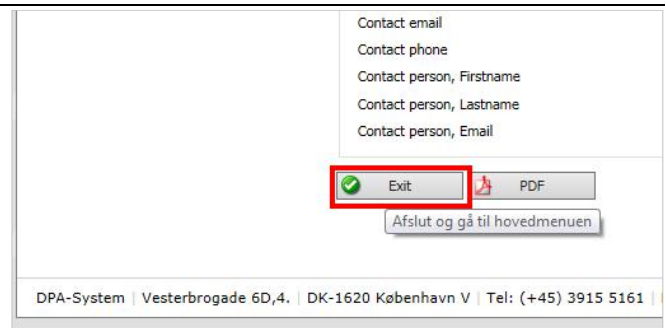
Contact email
Contact phone
Contact person, Firstname
Contact person, Lastname
Contact person, Email

Exit PDF

Afslut og gå til hovedmenuen

DPA-System | Vesterbrogade 6D,4. | DK-1620 København V | Tel: (+45) 3915 5161 |